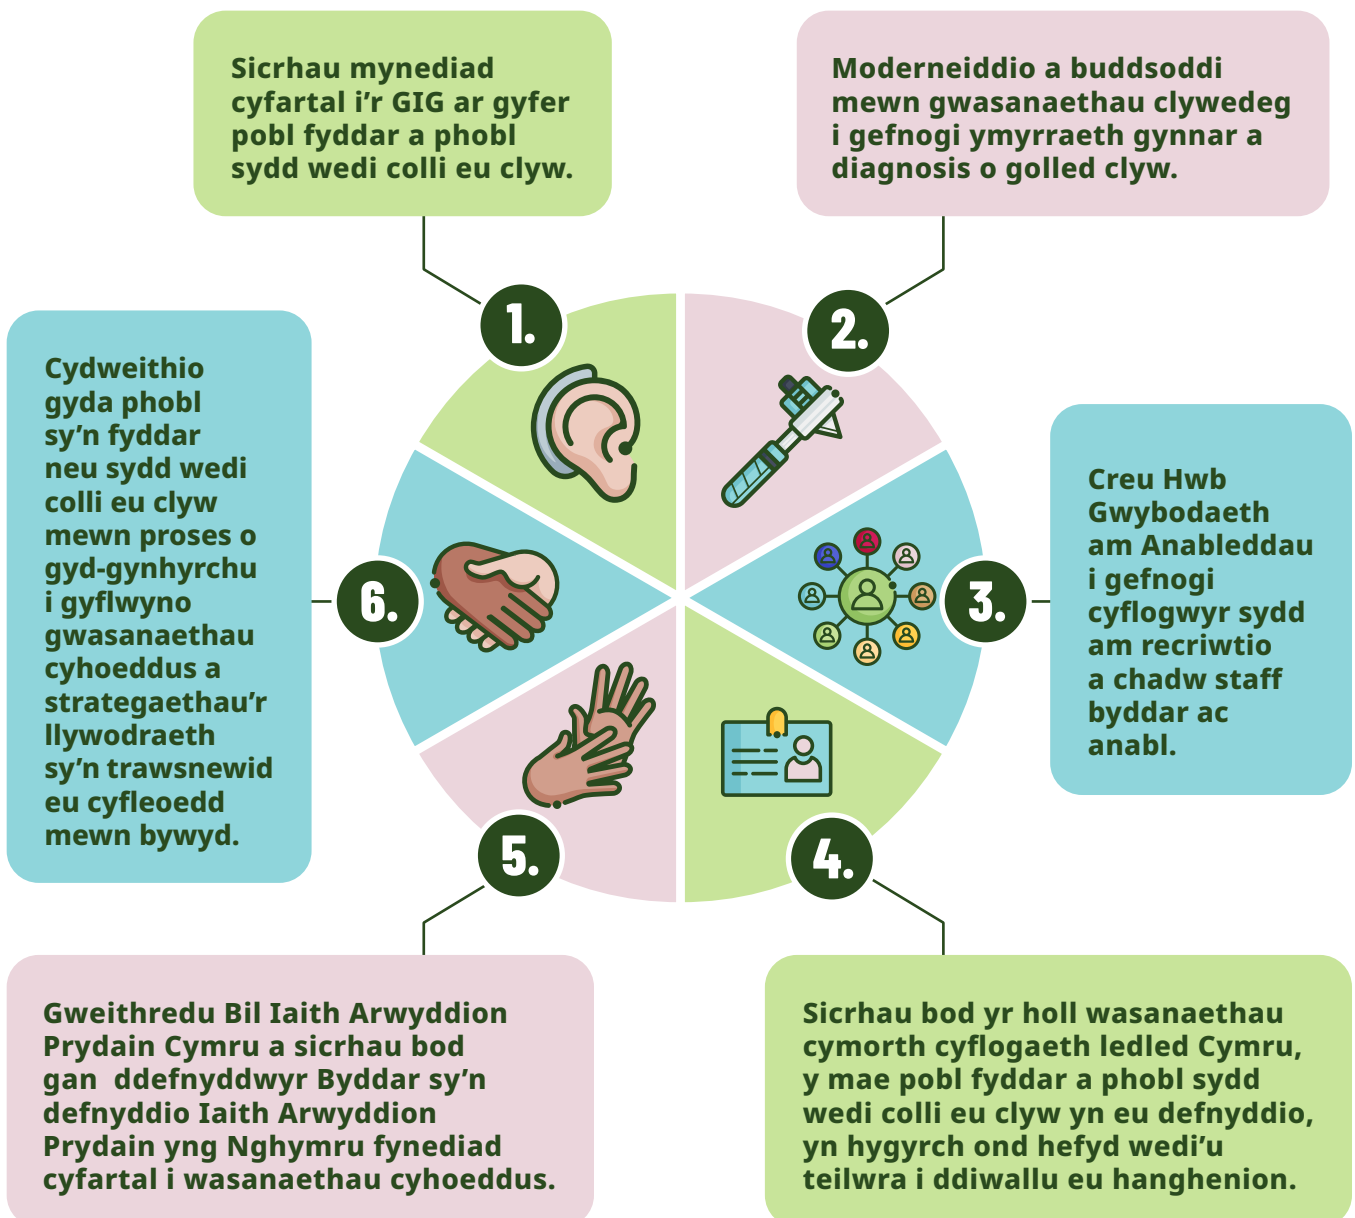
1.

Sicrhau mynediad cyfartal i'r GIG ar gyfer pobl fyddar a phobl sydd wedi colli eu clyw.

2.

Moderneiddio a buddsoddi mewn gwasanaethau clywedeg i gefnogi ymyrraeth gynnar a diagnosis o golled clyw.

3.

Creu Hwb Gwybodaeth am Anableddau i gefnogi cyflogwyr sydd am recriwtio a chadw staff byddar ac anabl.

4.

Sicrhau bod yr holl wasanaethau cymorth cyflogaeth ledled Cymru, y mae pobl fyddar a phobl sydd wedi colli eu clyw yn eu defnyddio, yn hygyrch ond hefyd wedi'u teilwra i ddiwallu eu hanghenion.

5.

Gweithredu Bil Iaith Arwyddion Prydain Cymru a sicrhau bod gan ddefnyddwyr Byddar sy'n defnyddio Iaith Arwyddion Prydain yng Nghymru fynediad cyfartal i wasanaethau cyhoeddus.

6.

Cydweithio gyda phobl sy'n fyddar neu sydd wedi colli eu clyw mewn proses o gyd-gynhyrchu i gyflwyno gwasanaethau cyhoeddus a strategaethau'r llywodraeth sy'n trawsnewid eu cyfleoedd mewn bywyd.